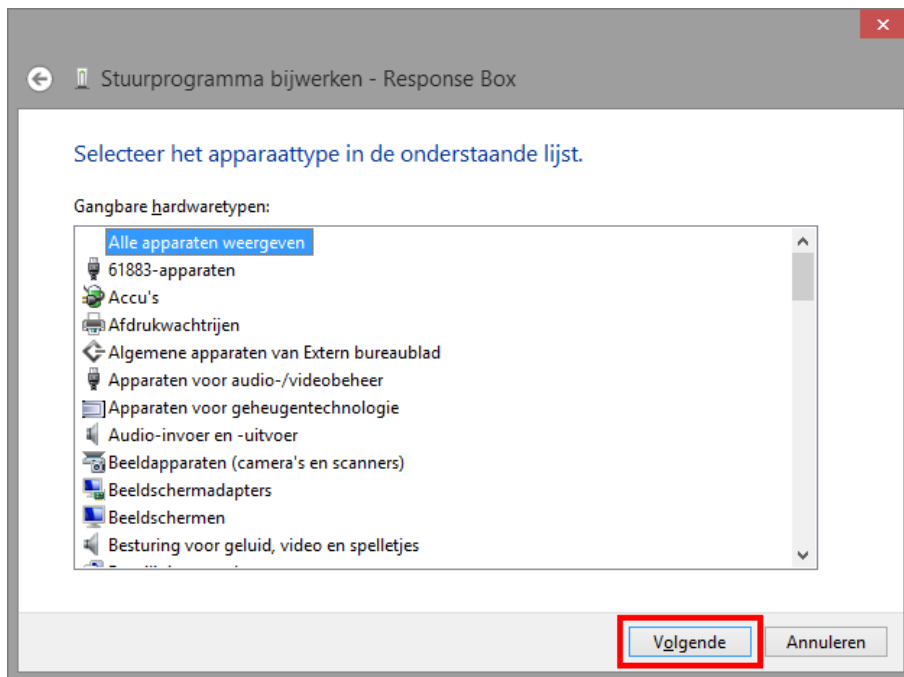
Stuurprogramma bijwerken - Response Box

Selecteer het apparaattype in de onderstaande lijst.

Gangbare hardwaretypen:

Alle apparaten weergeven
61883-apparaten
Accu's
Afdrukwachtrijen
Algemene apparaten van Extern bureaublad
Apparaten voor audio-/videobeheer
Apparaten voor geheugentechnologie
Audio-invoer en -uitvoer
Beeldapparaten (camera's en scanners)
Beeldschermadapters
Beeldschermen
Besturing voor geluid, video en spelletjes
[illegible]

Volgende
Annuleren